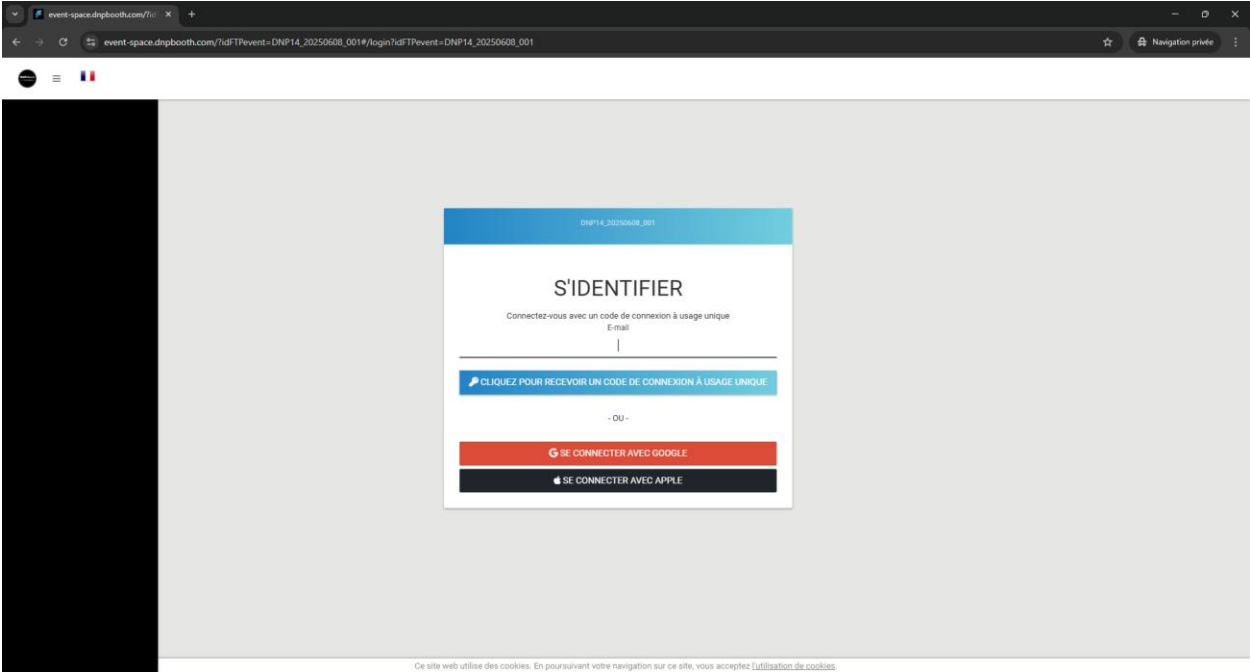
event-space.dnpbooth.com/?i ×

event-space.dnpbooth.com/?idFTPevent=DNP14_20250608_001#/login?idFTPevent=DNP14_20250608_001

Navigation privée

DNP14_20250608_001

S'IDENTIFIER

Connectez-vous avec un code de connexion à usage unique

E-mail

CLIQUEZ POUR RECEVOIR UN CODE DE CONNEXION À USAGE UNIQUE

- OU -

SE CONNECTER AVEC GOOGLE

SE CONNECTER AVEC APPLE

Ce site web utilise des cookies. En poursuivant votre navigation sur ce site, vous acceptez l'utilisation de cookies.